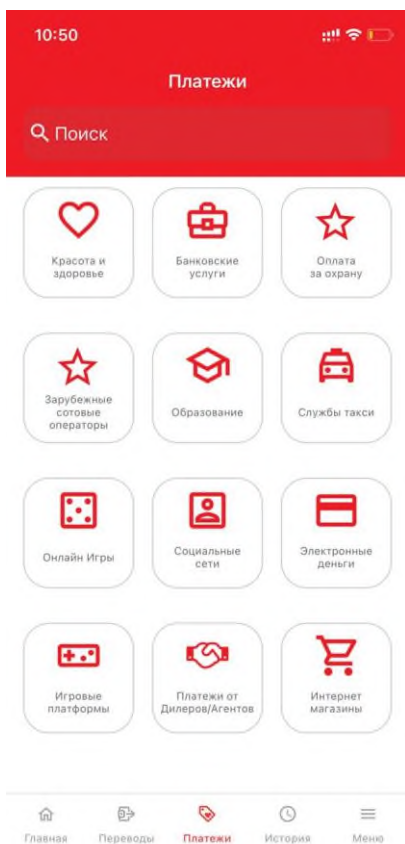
10:50

Платежи

Поиск

Красота и здоровье

Банковские услуги

Оплата за охрану

Зарубежные сотовые операторы

Образование

Службы такси

Онлайн Игры

Социальные сети

Электронные деньги

Игровые платформы

Платежи от Дилеров/Агентов

Интернет магазины

Главная
Переводы
Платежи
История
Меню